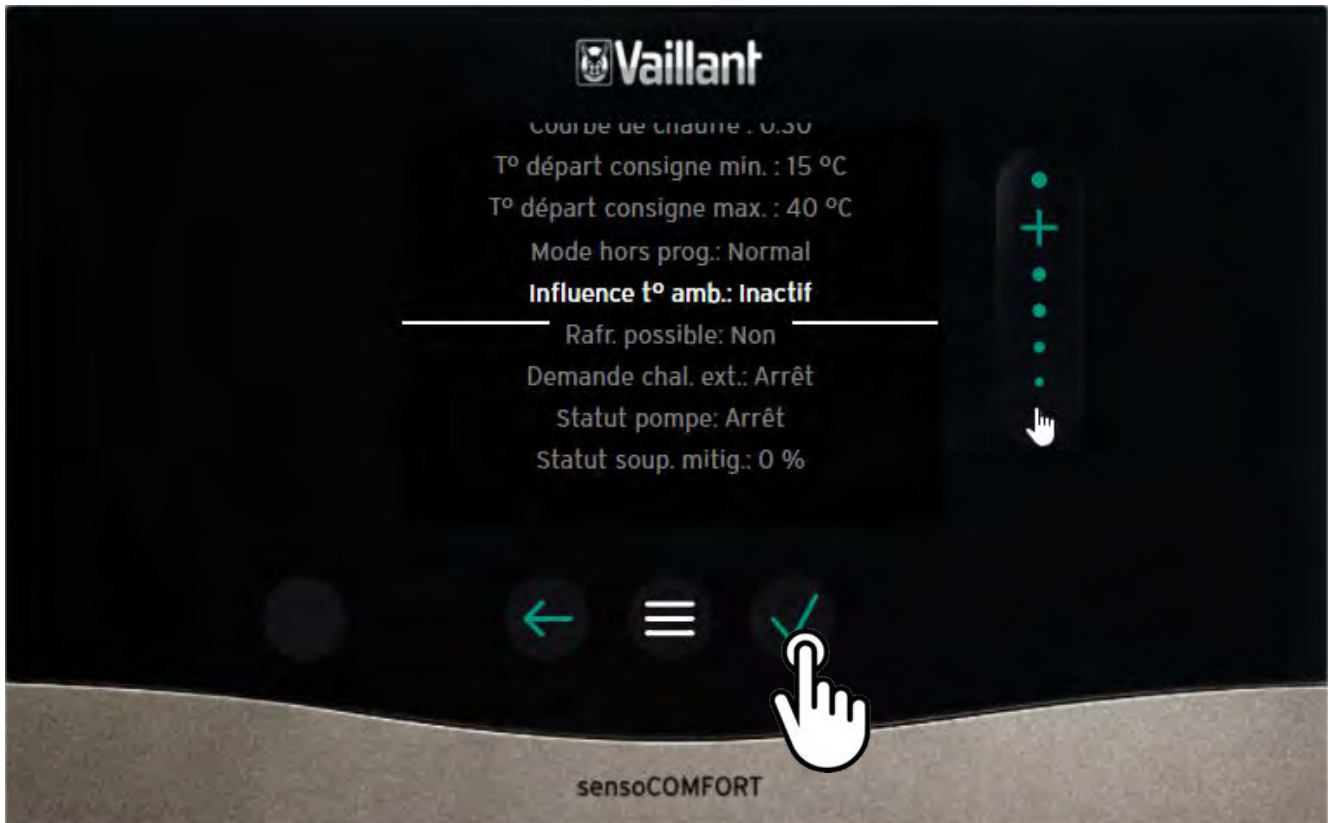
Vaillant

Courbe de chauffe : 0.30
T° départ consigne min. : 15 °C
T° départ consigne max. : 40 °C
Mode hors prog.: Normal
Influence t° amb.: Inactif
Rafr. possible: Non
Demande chal. ext.: Arrêt
Statut pompe: Arrêt
Statut soup. mitig.: 0 %

+

sensoCOMFORT